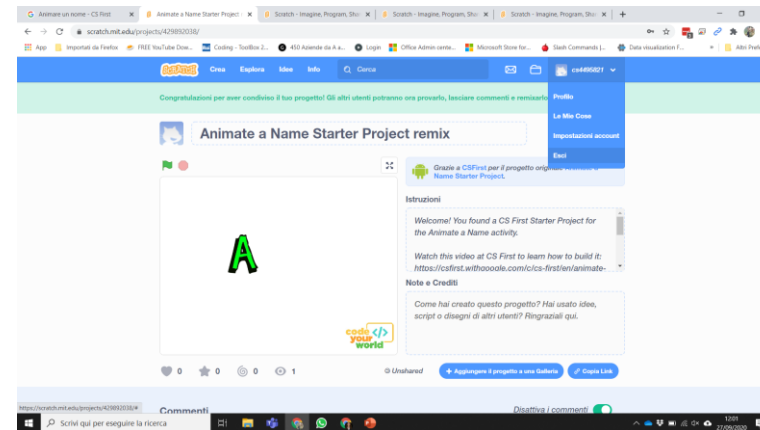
Animare un nome - CS First | Animate a Name Starter Project | Scratch - Imagine, Program, Sha | Scratch - Imagine, Program, Sha | Scratch - Imagine, Program, Sha | +

scratch.mit.edu/projects/429892038/

App | Importati da Firefox | FREE YouTube Dow... | Coding - ToolBox 2... | 450 Aziende da A a... | Login | Office Admin cente... | Microsoft Store for... | Slash Commands |... | Data visualization F... | Altri Pref

Scratch | Crea | Esplora | Idee | Info | Cerca | cs495821

Congratulazioni per aver condiviso il tuo progetto! Gli altri utenti potranno ora provarlo, lasciare commenti e remixarlo

Profilo
Le Mie Cose
Impostazioni account
Esci

Animate a Name Starter Project remix

Grazie a CSFirst per il progetto originale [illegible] Name Starter Project.

A

code your world

Istruzioni

Welcome! You found a CS First Starter Project for the Animate a Name activity.

Watch this video at CS First to learn how to build it: https://csfirst.withgoogle.com/c/cs-first/en/animate-

Note e Crediti

Come hai creato questo progetto? Hai usato idee, script o disegni di altri utenti? Ringraziali qui.

0 | 0 | 0 | 1

Unshared

+ Aggiungere il progetto a una Galleria | Copia Link

https://scratch.mit.edu/projects/429892038/#

Commenti

Disattiva i commenti

Scrivi qui per eseguire la ricerca

12:01
27/09/2020